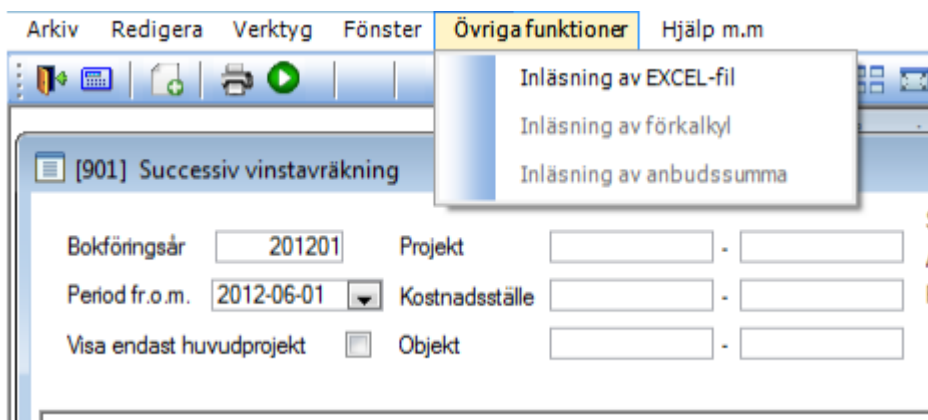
Arkiv Redigera Verktyg Fönster Övriga funktioner Hjälp m.m

Inläsning av EXCEL-fil
Inläsning av förkalkyl
Inläsning av anbudssumma

[901] Successiv vinstavräkning

Bokföringsår 201201
Projekt -
Period fr.o.m. 2012-06-01
Kostnadsställe -
Visa endast huvudprojekt
Objekt -